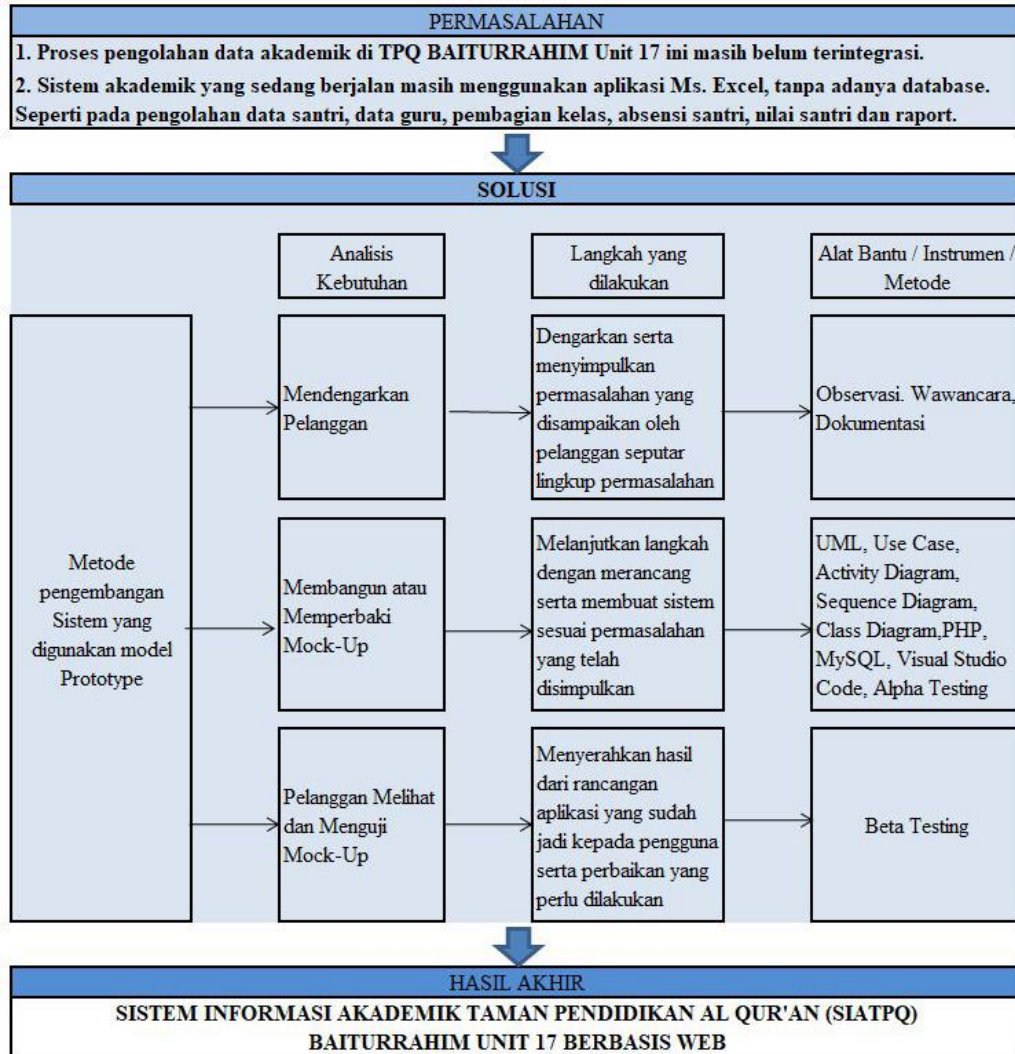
PERMASALAHAN

1. Proses pengolahan data akademik di TPQ BAITURRAHIM Unit 17 ini masih belum terintegrasi.

2. Sistem akademik yang sedang berjalan masih menggunakan aplikasi Ms. Excel, tanpa adanya database. Seperti pada pengolahan data santri, data guru, pembagian kelas, absensi santri, nilai santri dan raport.

SOLUSI

Analisis Kebutuhan

Langkah yang dilakukan

Alat Bantu / Instrumen / Metode

Metode pengembangan Sistem yang digunakan model Prototype

Mendengarkan Pelanggan

Dengarkan serta menyimpulkan permasalahan yang disampaikan oleh pelanggan seputar lingkup permasalahan

Observasi. Wawancara, Dokumentasi

Membangun atau Memperbaki Mock-Up

Melanjutkan langkah dengan merancang serta membuat sistem sesuai permasalahan yang telah disimpulkan

UML, Use Case, Activity Diagram, Sequence Diagram, Class Diagram,PHP, MySQL, Visual Studio Code, Alpha Testing

Pelanggan Melihat dan Menguji Mock-Up

Menyerahkan hasil dari rancangan aplikasi yang sudah jadi kepada pengguna serta perbaikan yang perlu dilakukan

Beta Testing

HASIL AKHIR

SISTEM INFORMASI AKADEMIK TAMAN PENDIDIKAN AL QUR'AN (SIATPQ) BAITURRAHIM UNIT 17 BERBASIS WEB